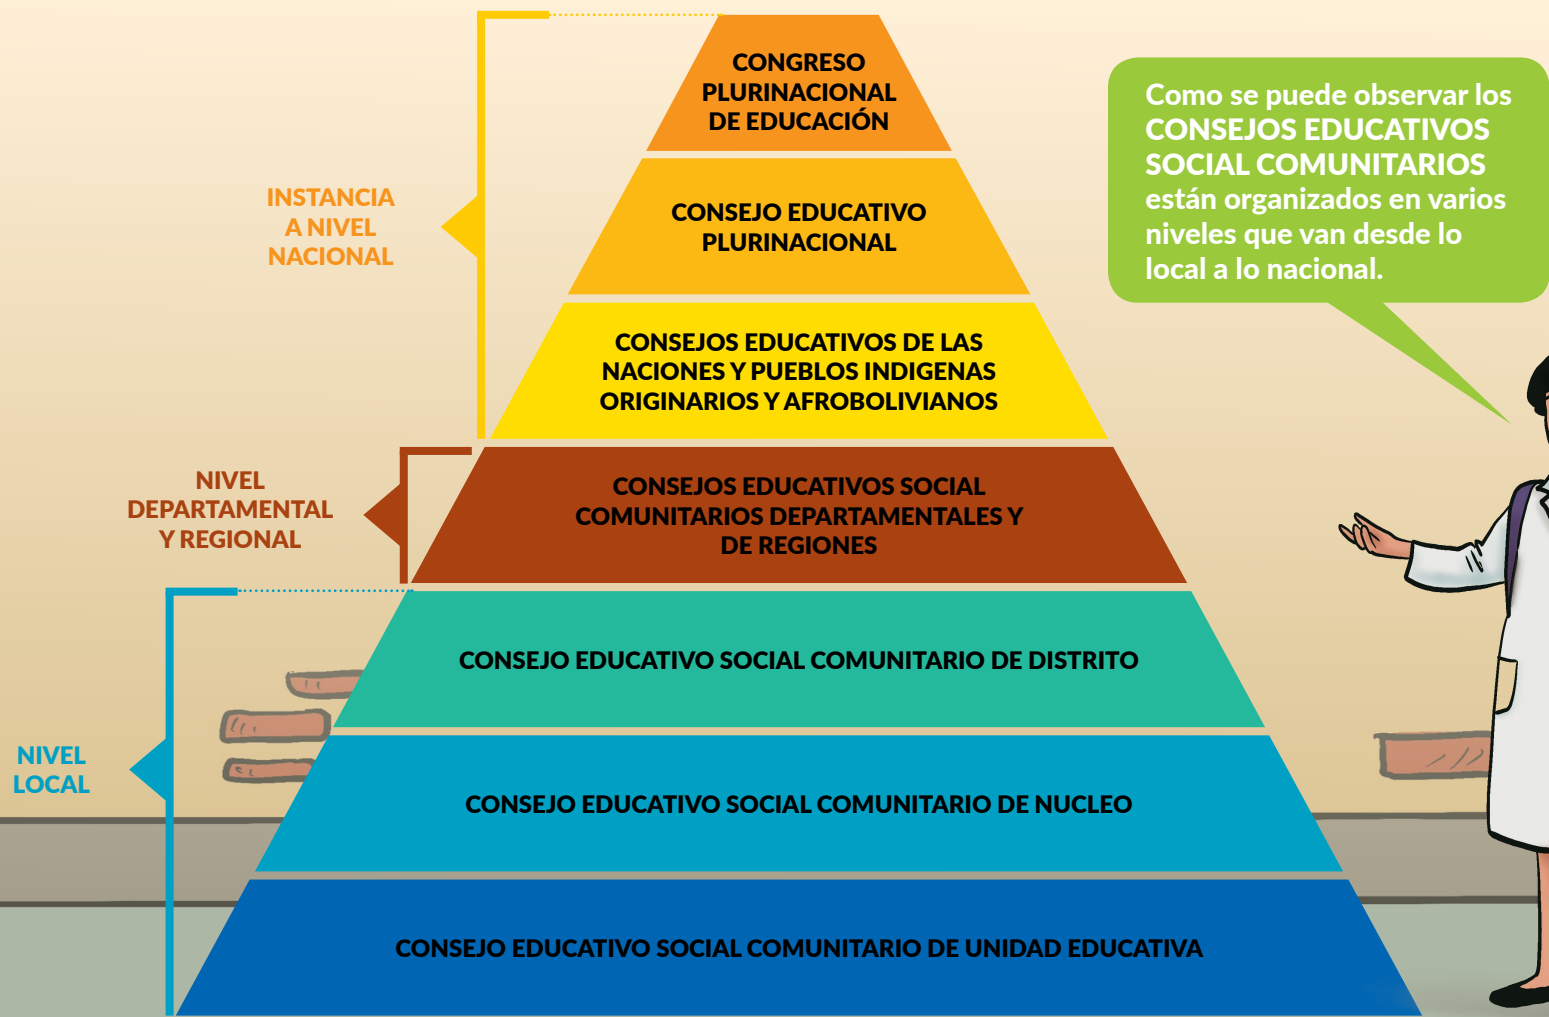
CONGRESO PLURINACIONAL DE EDUCACIÓN

CONSEJO EDUCATIVO PLURINACIONAL

CONSEJOS EDUCATIVOS DE LAS NACIONES Y PUEBLOS INDIGENAS ORIGINARIOS Y AFROBOLIVIANOS

INSTANCIA A NIVEL NACIONAL

CONSEJOS EDUCATIVOS SOCIAL COMUNITARIOS DEPARTAMENTALES Y DE REGIONES

NIVEL DEPARTAMENTAL Y REGIONAL

CONSEJO EDUCATIVO SOCIAL COMUNITARIO DE DISTRITO

CONSEJO EDUCATIVO SOCIAL COMUNITARIO DE NUCLEO

CONSEJO EDUCATIVO SOCIAL COMUNITARIO DE UNIDAD EDUCATIVA

NIVEL LOCAL

Como se puede observar los CONSEJOS EDUCATIVOS SOCIAL COMUNITARIOS están organizados en varios niveles que van desde lo local a lo nacional.